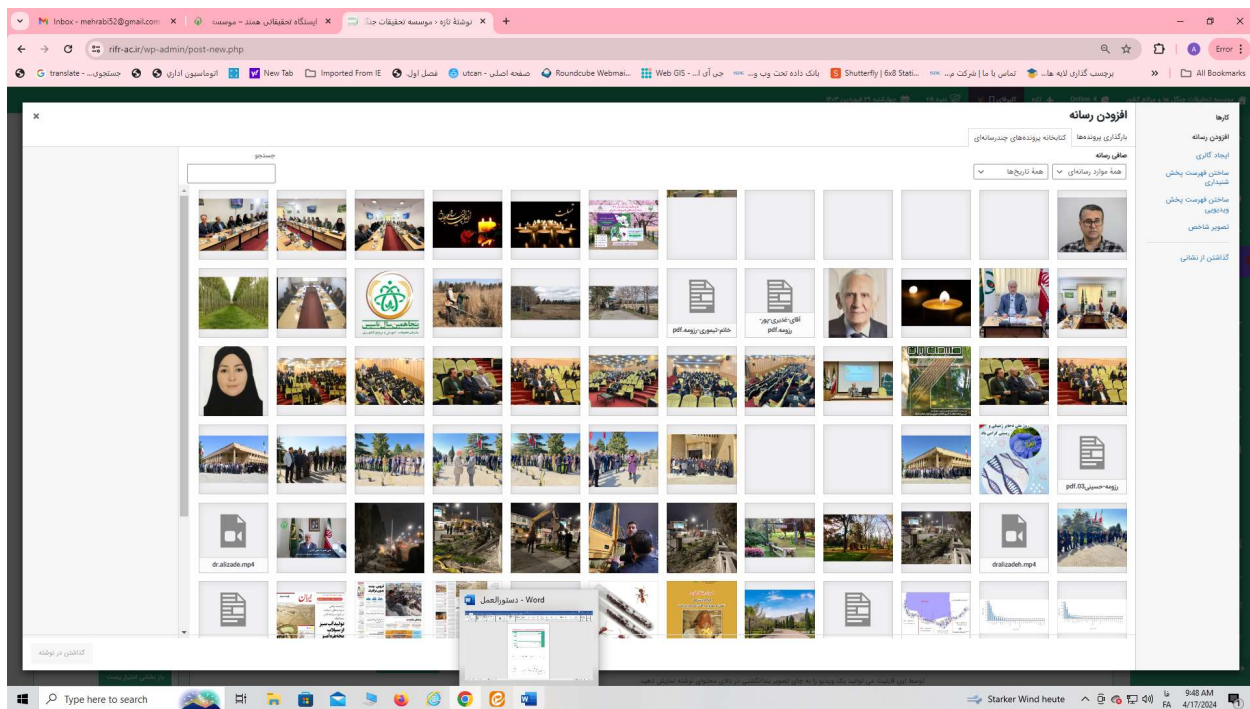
Inbox - mehrabi52@gmail.com ×
ایستگاه تحقیقاتی همند - موسسه ×
نوشتهٔ تازه › موسسه تحقیقات جنگ ×
+
rifr-ac.ir/wp-admin/post-new.php
Error
translate - ... G جستجوی... اتوماسیون اداری New Tab Imported From IE فصل اول utcan - صفحه اصلی Roundcube Webmai... Web GIS - جی آی ... بانک داده تحت وب و... Shutterfly | 6x8 Stati... تماس با ما | شرکت م... برچسب گذاری لایه ها...
All Bookmarks

افزودن رسانه
×
کارها
افزودن رسانه
ایجاد گالری
ساختن فهرست پخش شنیداری
ساختن فهرست پخش ویدیویی
تصویر شاخص
گذاشتن از نشانی

بارگذاری پرونده‌ها
کتابخانه پرونده‌های چندرسانه‌ای
صافی رسانه
همهٔ موارد رسانه‌ای
همهٔ تاریخ‌ها
جستجو

خانم-تیموری-رزومه.pdf
آقای-غدیری-پور-رزومه.pdf
رزومه-حسینی.pdf.03
dr.alizade.mp4
dralizadeh.mp4

دستورالعمل - Word

گذاشتن در نوشته

Type here to search
Starker Wind heute
FA
9:48 AM
4/17/2024